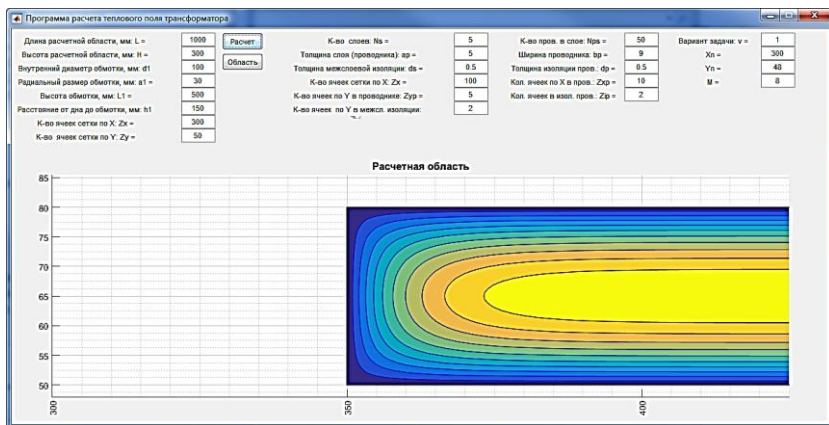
Программа расчета теплового поля трансформатора

Длина расчетной области, мм: L = 1000
Высота расчетной области, мм: H = 300
Внутренний диаметр обмотки, мм: d1 100
Радиальный размер обмотки, мм: a1 = 30
Высота обмотки, мм: L1 = 500
Расстояние от дна до обмотки, мм: h1 150
К-во ячеек сетки по X: Zx = 300
К-во ячеек сетки по Y: Zy = 50

Расчет
Область

К-во слоев: Ns = 5
Толщина слоя (проводника): ap = 5
Толщина межслоевой изоляции: ds = 0.5
К-во ячеек сетки по X: Zx = 100
К-во ячеек по Y в проводнике: Zyp = 5
К-во ячеек по Y в межсл. изоляции: 2

К-во пров. в слое: Nps = 50
Ширина проводника: bp = 9
Толщина изоляции пров.: dp = 0.5
Кол. ячеек по X в пров.: Zxp = 10
Кол. ячеек в изол. пров.: Zip = 2

Вариант задачи: v = 1
Xn = 300
Yn = 48
M = 8

Расчетная область

85
80
75
70
65
60
55
50

300
350
400